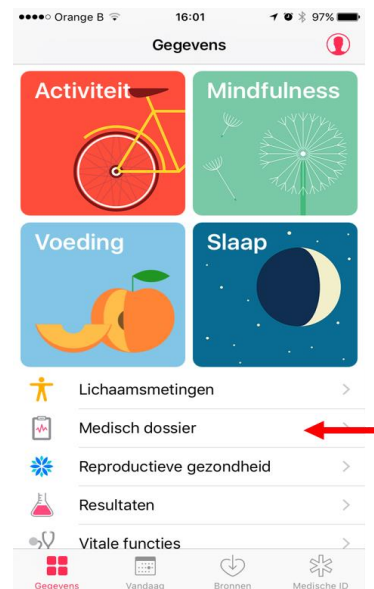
●●●●○ Orange B 16:01 97%

Gegevens

Activiteit

Mindfulness

Voeding

Slaap

Lichaamsmetingen

Medisch dossier

Reproductieve gezondheid

Resultaten

Vitale functies

Gegevens Vandaag Bronnen Medische ID